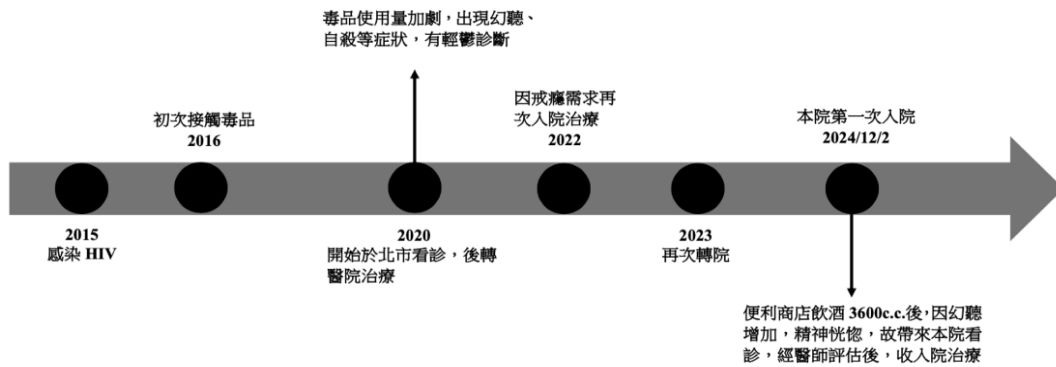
毒品使用量加劇，出現幻聽、自殺等症狀，有輕鬱診斷

初次接觸毒品
2016

因戒癮需求再次入院治療
2022

本院第一次入院
2024/12/2

2015
感染 HIV

2020
開始於北市看診，後轉醫院治療

2023
再次轉院

便利商店飲酒 3600c.c.後，因幻聽增加，精神恍惚，故帶來本院看診，經醫師評估後，收入院治療